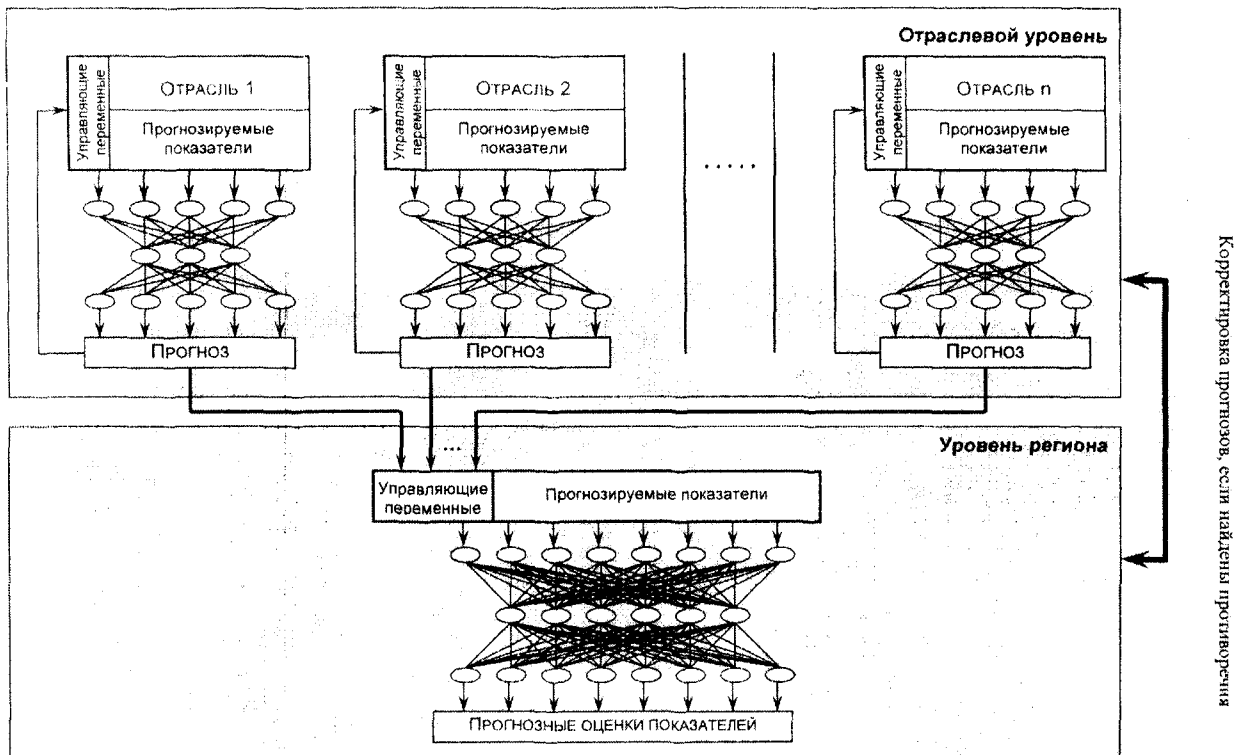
Отраслевой уровень

Управляющие переменные

Отрасль 1

Прогнозируемые показатели

Прогноз

Управляющие переменные

Отрасль 2

Прогнозируемые показатели

Прогноз

. . . . .

Управляющие переменные

Отрасль n

Прогнозируемые показатели

Прогноз

Уровень региона

...

Управляющие переменные

Прогнозируемые показатели

Прогнозные оценки показателей

Корректировка прогнозов, если найдены противоречия